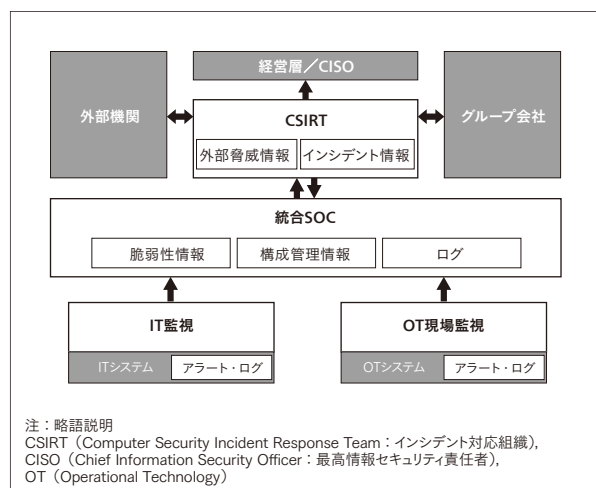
経営層／CISO

外部機関

CSIRT

外部脅威情報

インシデント情報

グループ会社

統合SOC

脆弱性情報

構成管理情報

ログ

IT監視

ITシステム

アラート・ログ

OT現場監視

OTシステム

アラート・ログ

注：略語説明
CSIRT（Computer Security Incident Response Team：インシデント対応組織），
CISO（Chief Information Security Officer：最高情報セキュリティ責任者），
OT（Operational Technology）